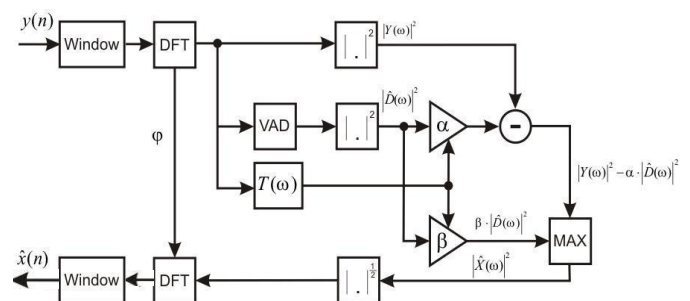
$y(n)$
Window
DFT
$|\,.\,|^2$
$|Y(\omega)|^2$
VAD
$|\,.\,|^2$
$|\hat{D}(\omega)|^2$
$\alpha$
-
$T(\omega)$
$\varphi$
$|Y(\omega)|^2 - \alpha \cdot |\hat{D}(\omega)|^2$
$\beta \cdot |\hat{D}(\omega)|^2$
$\beta$
MAX
$\hat{x}(n)$
Window
DFT
$|\,.\,|^{\frac{1}{2}}$
$|\hat{X}(\omega)|^2$